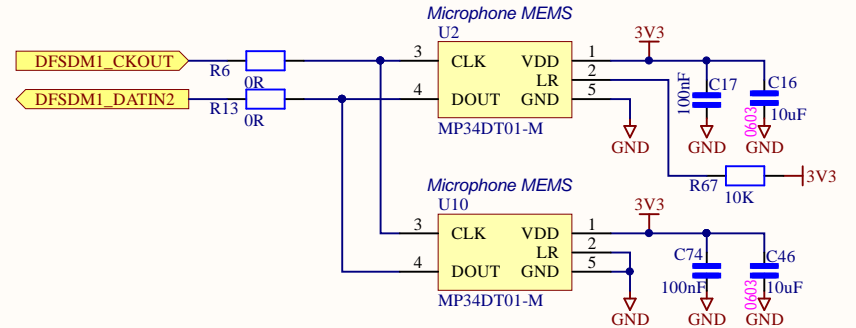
Microphone MEMS
U2
DFSDM1_CKOUT
R6
0R
3
CLK
VDD
1
3V3
LR
2
C17
C16
DFSDM1_DATIN2
R13
0R
4
DOUT
GND
5
100nF
0603
10uF
MP34DT01-M
GND
GND
GND
R67
10K
3V3
Microphone MEMS
U10
3
CLK
VDD
1
3V3
LR
2
C74
C46
4
DOUT
GND
5
100nF
0603
10uF
MP34DT01-M
GND
GND
GND